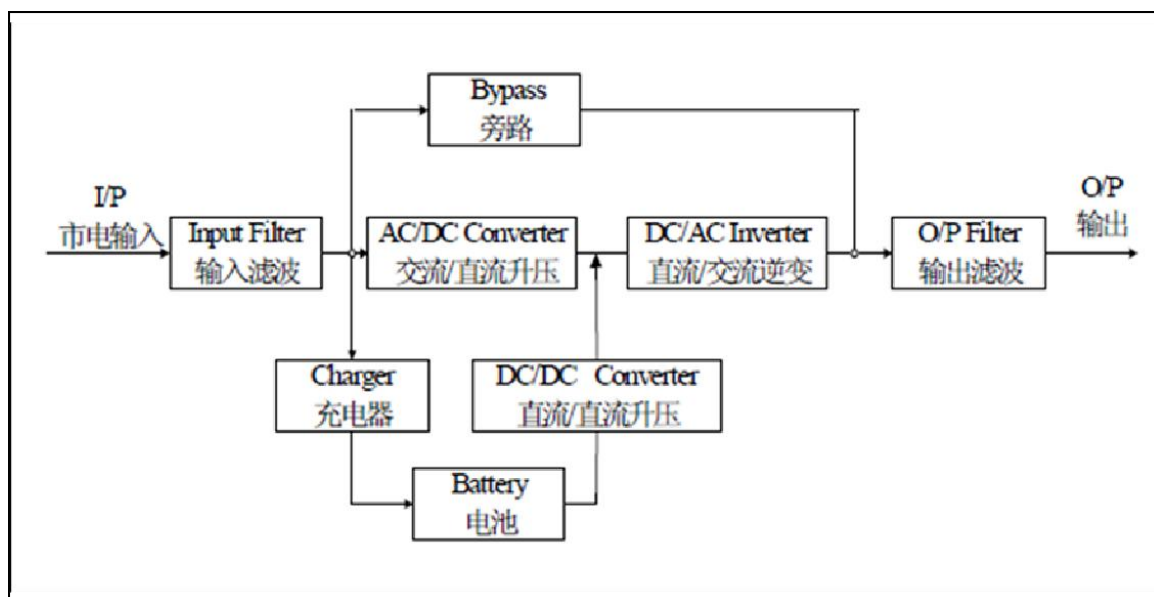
Bypass
旁路

I/P
市电输入

Input Filter
输入滤波

AC/DC Converter
交流/直流升压

DC/AC Inverter
直流/交流逆变

O/P Filter
输出滤波

O/P
输出

Charger
充电器

DC/DC Converter
直流/直流升压

Battery
电池